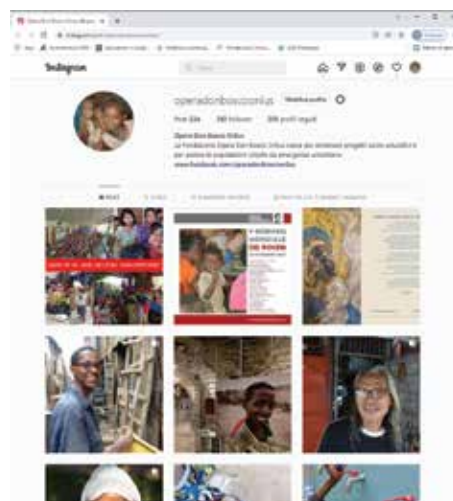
Instagram

operadonboscoonlus Modifica profilo

Post 226 380 follower 326 profili seguiti

Opera Don Bosco Onlus
La Fondazione Opera Don Bosco Onlus nasce per sostenere progetti socio-educativi e per assistere le popolazioni colpite da emergenze umanitarie
www.facebook.com/operadonboscoonlus

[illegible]

V GIORNATA MONDIALE DEI POVERI